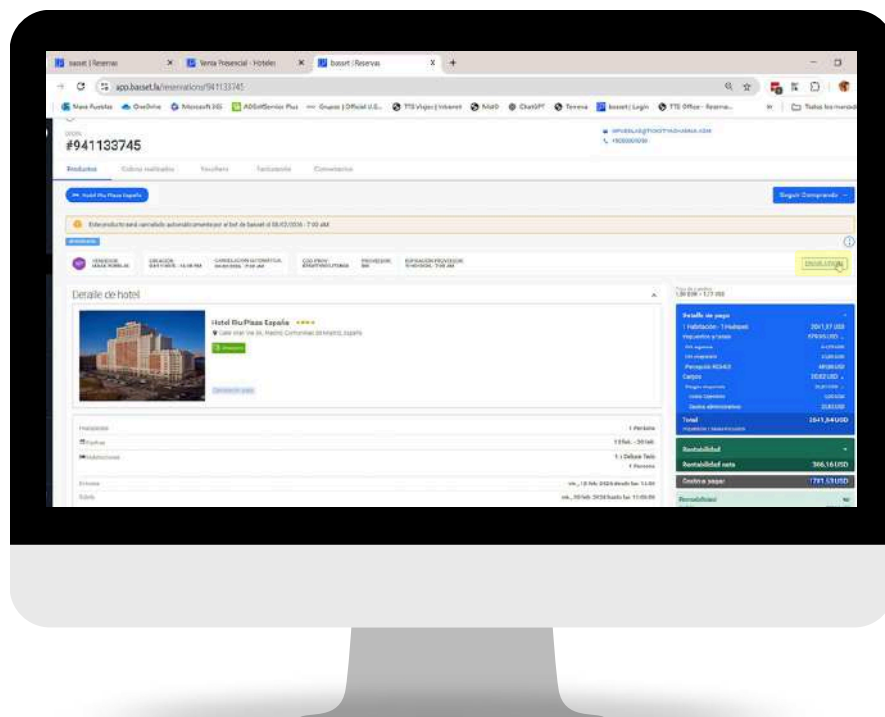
basset | Reservas × Venta Presencial - Hoteles × basset | Reservas × +

app.basset.la/reservations/941133745

Nueva Pestaña OneDrive Microsoft 365 ADEntService Plus Grupos | Official U.S. TTS Viajes | Intranet ChatGPT basset | Login TTS Office - Reserva... Todos los marcadores

#941133745

Productos Cobros realizados Vouchers Facturación Comentarios

Hotel Riu Plaza España

Seguir Comprando

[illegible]

Detalle de hotel

Hotel Riu Plaza España

Calle Gran Vía 84, Madrid, Comunidad de Madrid, España

Detalle de pago

1 Habitación - 1 Huésped 2011,37 USD

Total 2641,84USD

Rentabilidad

Rentabilidad neta 366,16USD

Costo a pagar 1781,53USD

1 Persona

1 Deluxe Twin

1 Persona